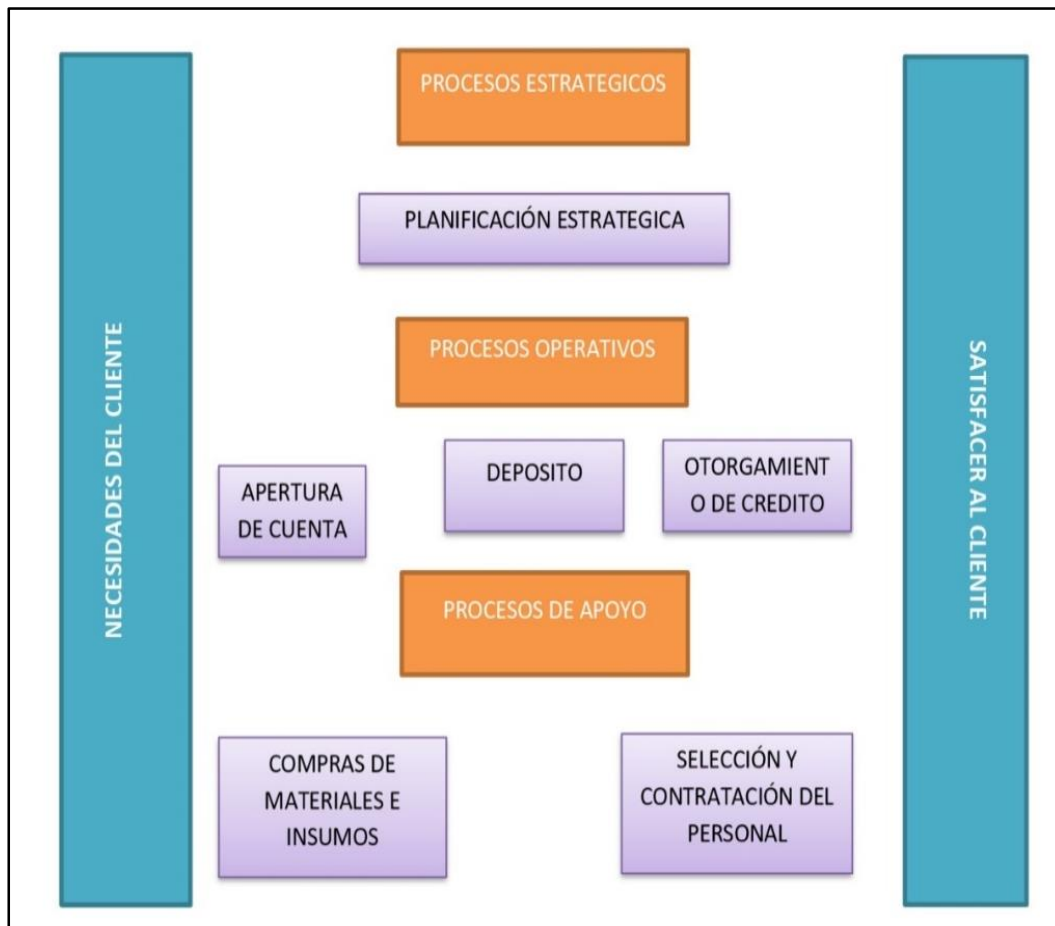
NECESIDADES DEL CLIENTE

PROCESOS ESTRATEGICOS

PLANIFICACIÓN ESTRATEGICA

PROCESOS OPERATIVOS

APERTURA DE CUENTA

DEPOSITO

OTORGAMIENTO DE CREDITO

PROCESOS DE APOYO

COMPRAS DE MATERIALES E INSUMOS

SELECCIÓN Y CONTRATACIÓN DEL PERSONAL

SATISFACER AL CLIENTE